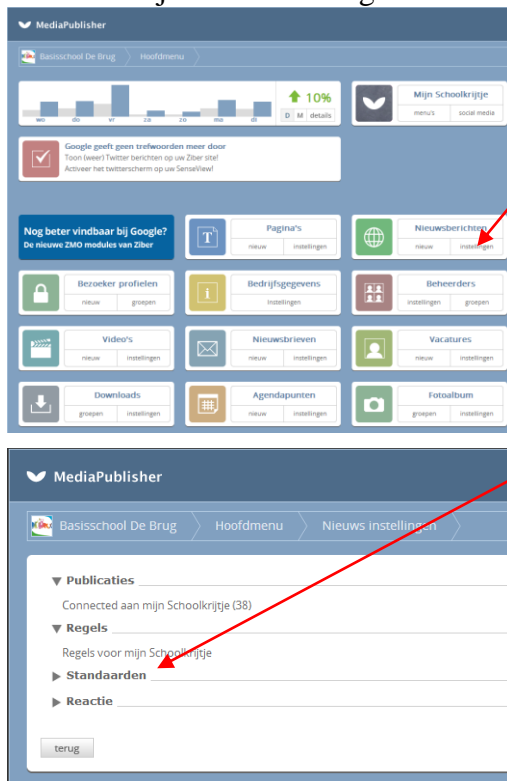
MediaPublisher

Basisschool De Brug | Hoofdmenu

wo do vr za zo ma di

10%

D M details

Mijn Schoolkrijtje

menu's | social media

Google geeft geen trefwoorden meer door
Toon (weer) Twitter berichten op uw Ziber site!
Activeer het twitterscherm op uw SenseView!

Nog beter vindbaar bij Google?
De nieuwe ZMO modules van Ziber

Pagina's
nieuw | instellingen

Nieuwsberichten
nieuw | instellingen

Bezoeker profielen
nieuw | groepen

Bedrijfsgegevens
instellingen

Beheerders
instellingen | groepen

Video's
nieuw | instellingen

Nieuwsbrieven
nieuw | instellingen

Vacatures
nieuw | instellingen

Downloads
groepen | instellingen

Agendapunten
nieuw | instellingen

Fotoalbum
groepen | instellingen

MediaPublisher

Basisschool De Brug | Hoofdmenu | Nieuws instellingen

▼ Publicaties

Connected aan mijn Schoolkrijtje (38)

▼ Regels

Regels voor mijn Schoolkrijtje

▶ Standaarden

▶ Reactie

terug